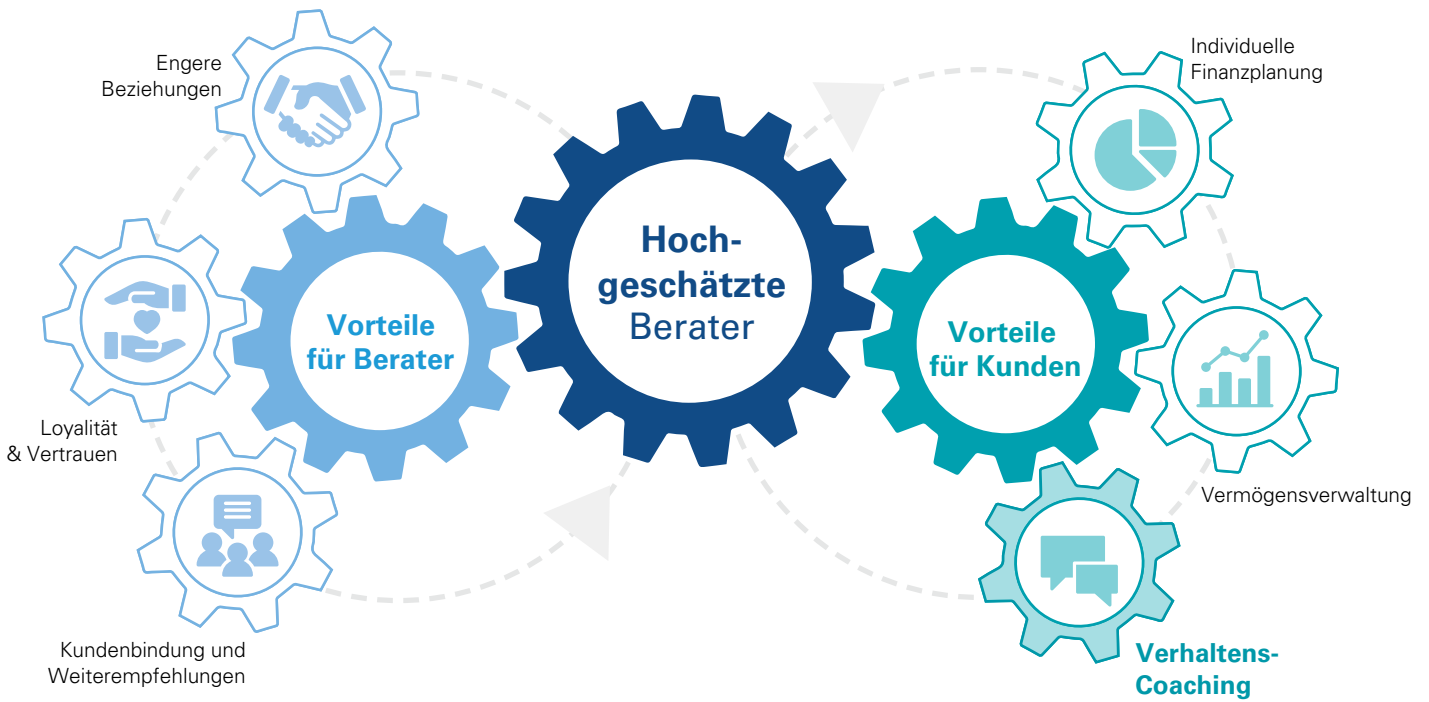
Engere Beziehungen

Loyalität & Vertrauen

Kundenbindung und Weiterempfehlungen

Vorteile für Berater

Hochgeschätzte Berater

Vorteile für Kunden

Individuelle Finanzplanung

Vermögensverwaltung

Verhaltens-Coaching